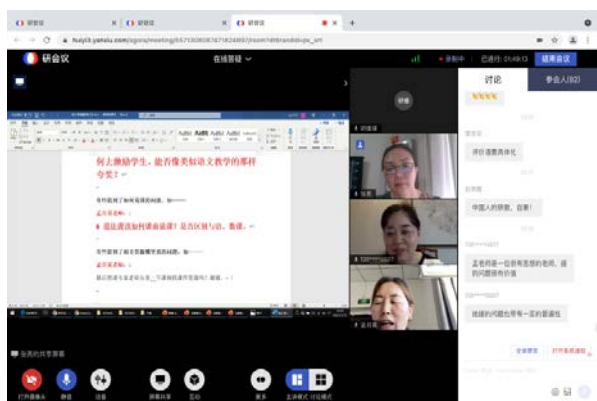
研会议 × 研会议 × 研会议 × +

huiyi.yanxiu.com/...

研会议 在线答疑

已进行: 01:48:13 结束会议

讨论 参会人(82)

何去激励学生，能否像类似语文教学的那样夸赞？

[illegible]

评价语要具体化

中国人的宗教，自豪！

孟老师是一位很有思想的老师，提的问题很有价值

提提的问题也带有一定的普遍性

正在共享屏幕

打开摄像头 静音 设备 屏幕共享 互动 更多 主讲模式 讨论模式